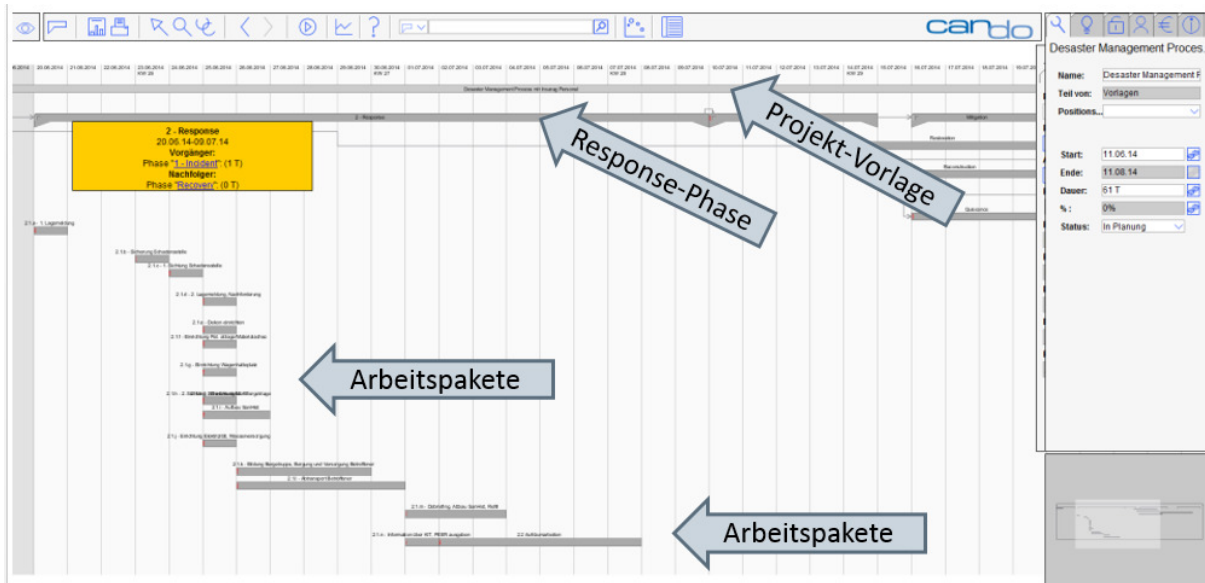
cando

Desaster Management Proces

Name: Desaster Management P
Teil von: Vorlagen
Positions...

Start: 11.06.14
Ende: 11.08.14
Dauer: 61 T
%: 0%
Status: In Planung

2 - Response
20.06.14-09.07.14
Vorgänger:
Phase "1 - Incident" (1 T)
Nachfolger:
Phase "Recovery" (0 T)

Projekt-Vorlage

Response-Phase

Arbeitspakete

Arbeitspakete

Desaster Management Prozess mit Incoming Personal

2 - Response

Mitigation

Restoration

Reconstruction

Gutachten

2.1.a - 1. Lageerkundung